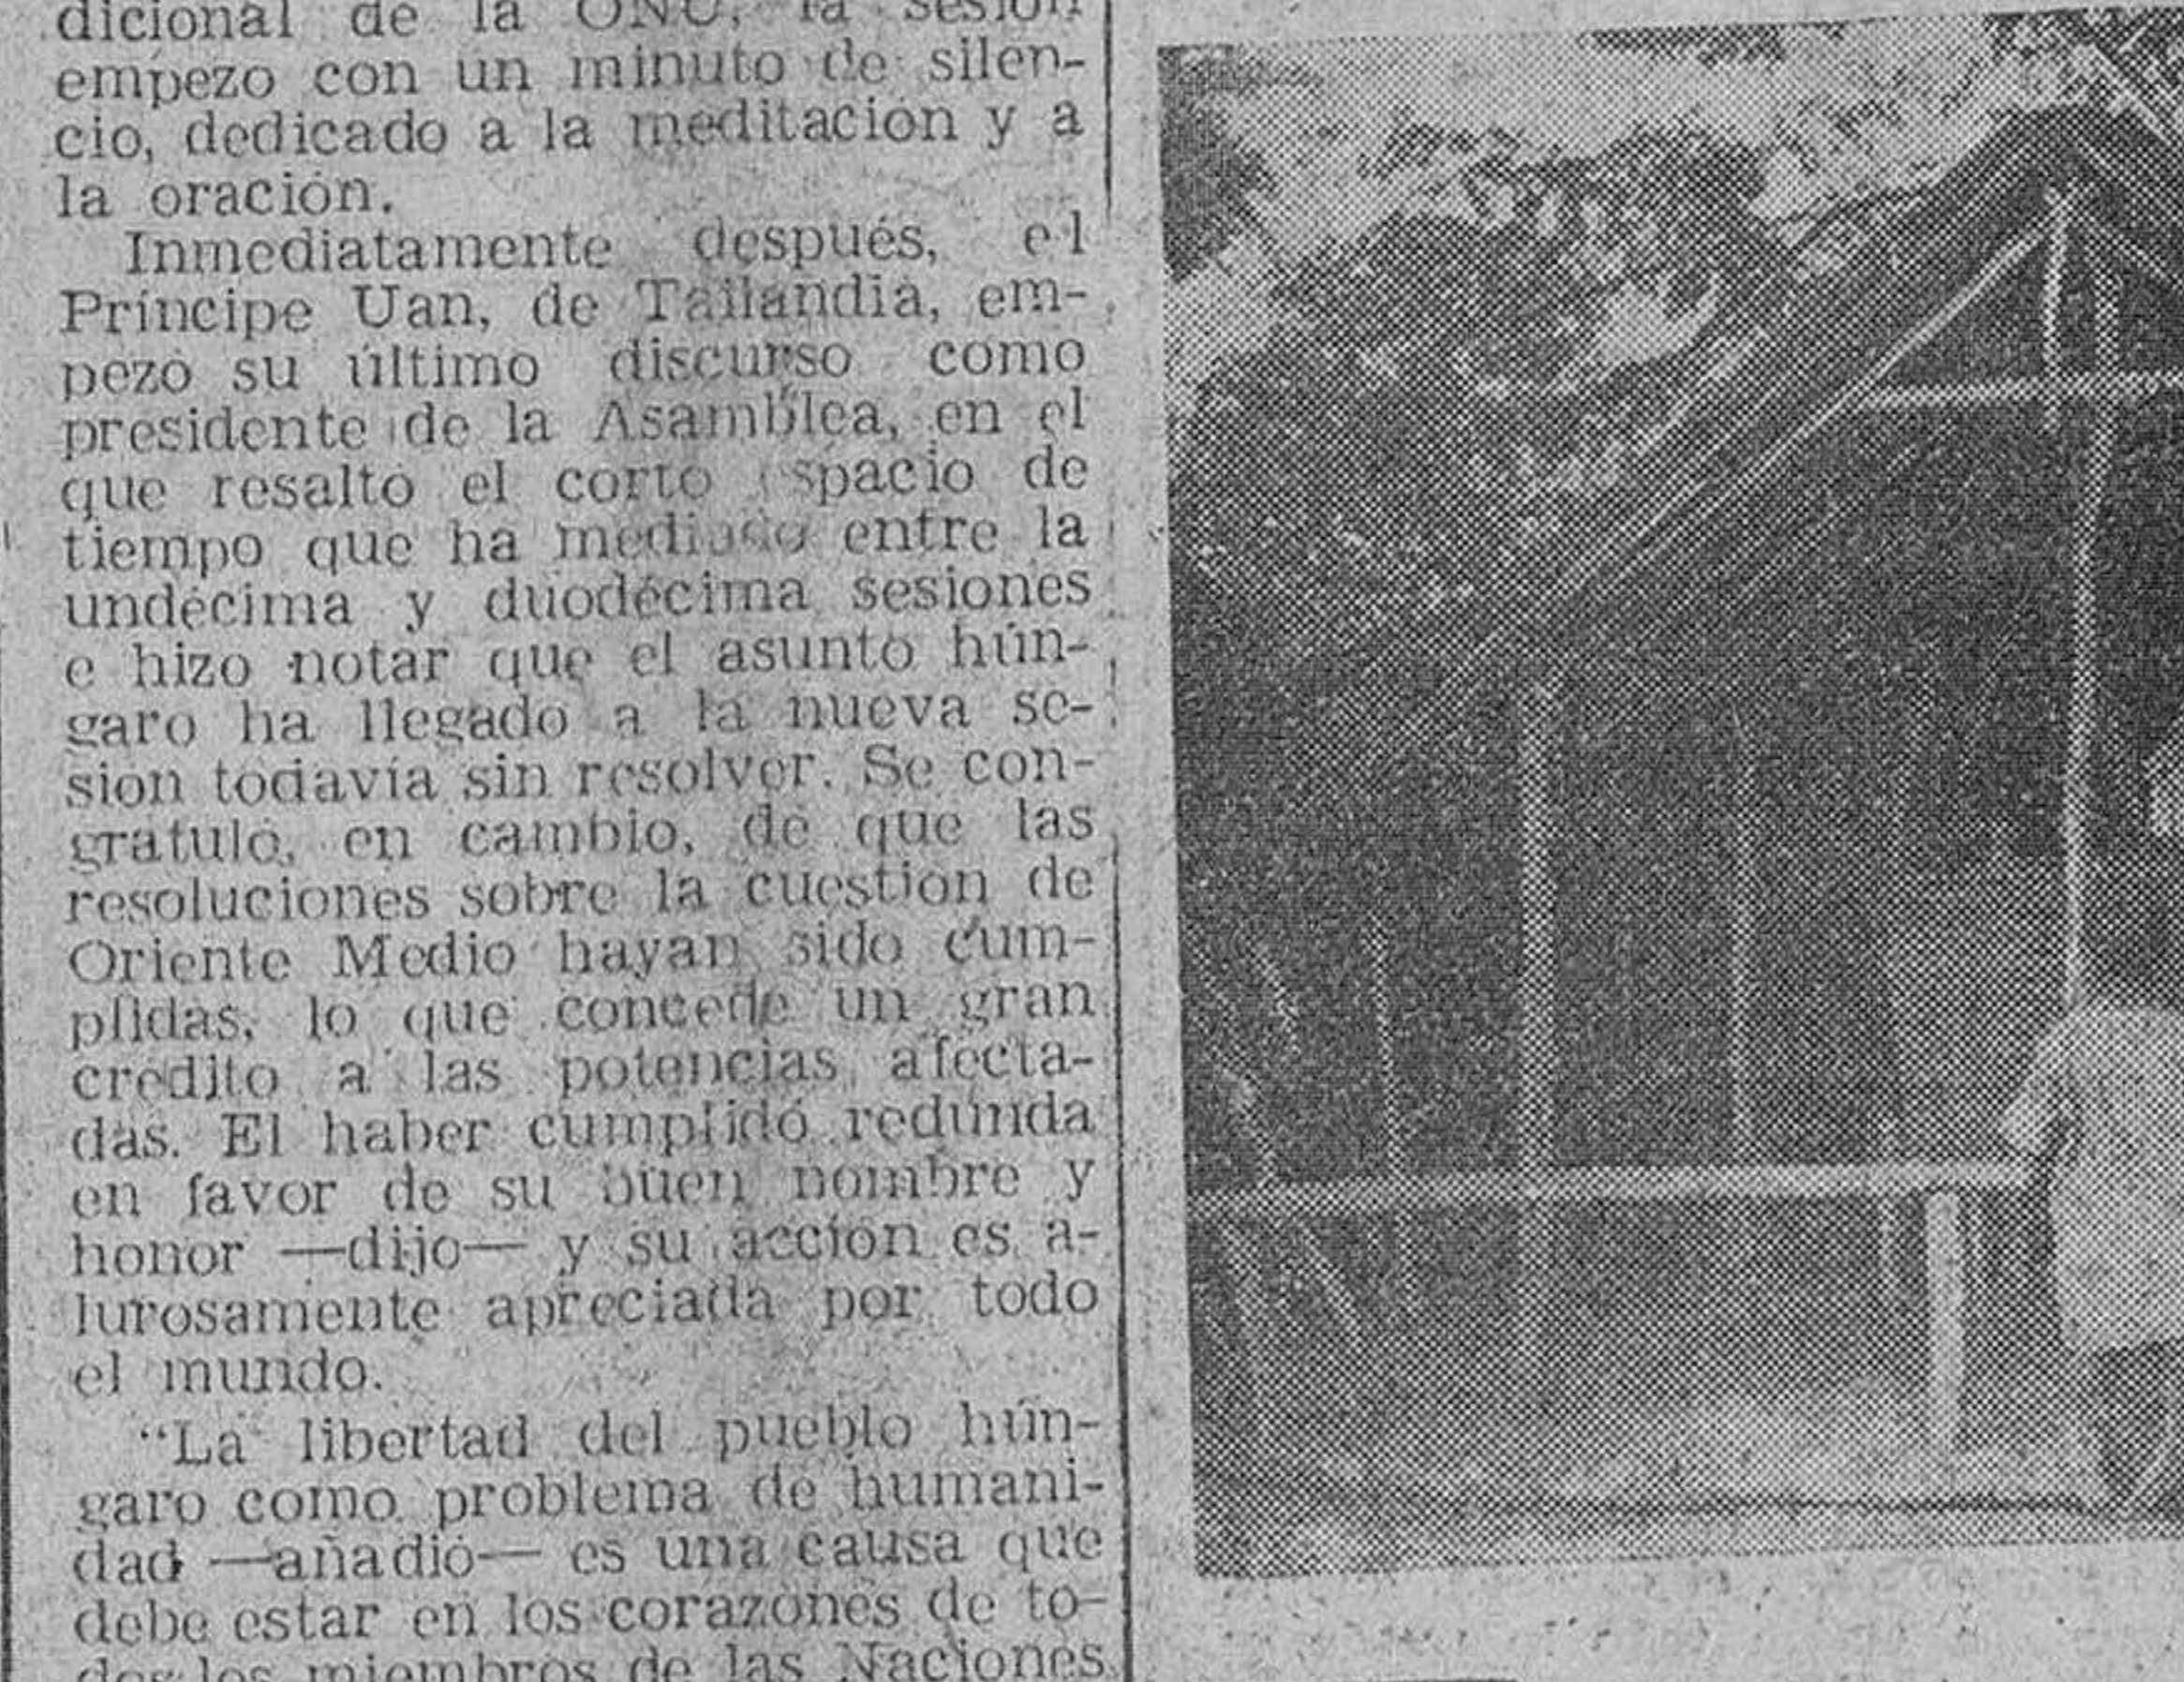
dicional de la ONU, la sesion empezo con un minuto de silencio, dedicado a la meditacion y a la oración.

Inmediatamente después, el Principe Uan, de Tailandia, empezo su último discurso como presidente de la Asamblea, en el que resalto el corto espacio de tiempo que ha mediado entre la undécima y duodécima sesiones e hizo notar que el asunto húngaro ha llegado a la nueva sesion todavía sin resolver. Se congratulo, en cambio, de que las resoluciones sobre la cuestion de Oriente Medio hayan sido cumplidas, lo que concede un gran crédito a las potencias afectadas. El haber cumplido redunda en favor de su buen nombre y honor —dijo— y su acción es alurosamente apreciada por todo el mundo.

"La libertad del pueblo húngaro como problema de humanidad —añadio— es una causa que debe estar en los corazones de todos los miembros de las Naciones